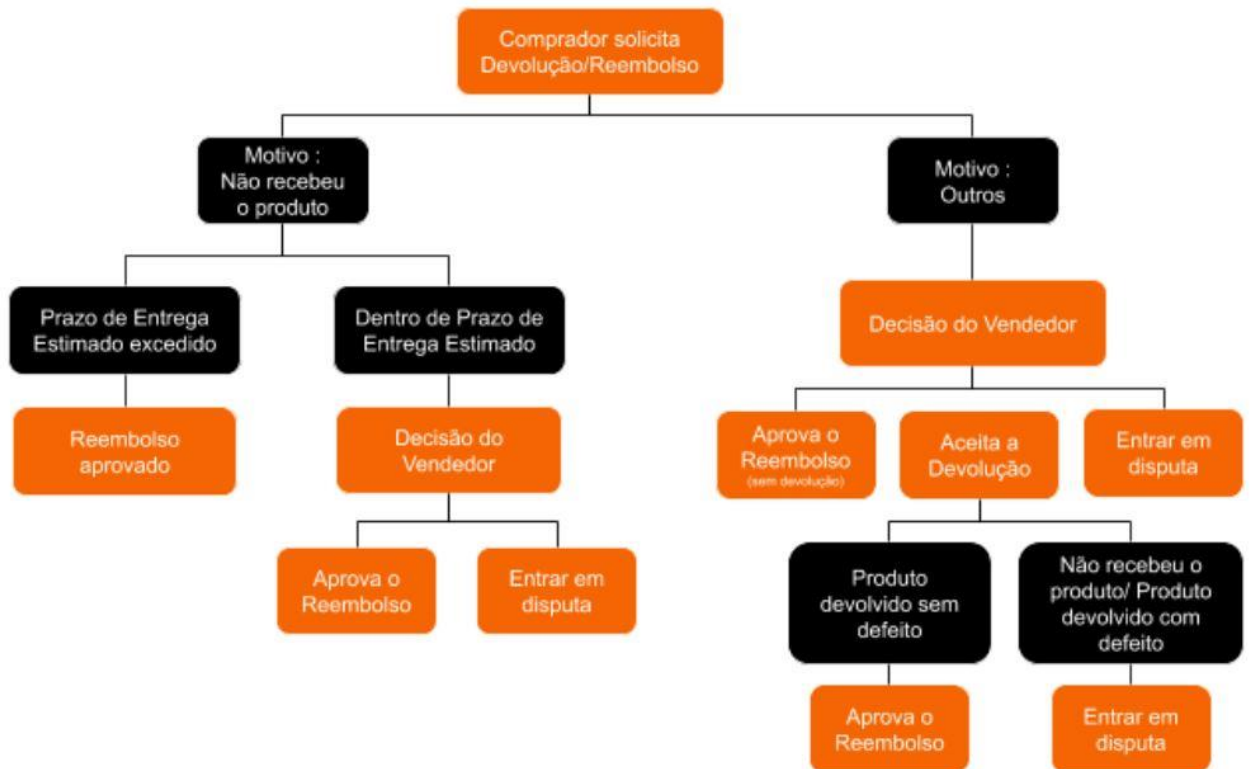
Comprador solicita Devolução/Reembolso

Motivo : Não recebeu o produto

Motivo : Outros

Prazo de Entrega Estimado excedido

Dentro de Prazo de Entrega Estimado

Decisão do Vendedor

Reembolso aprovado

Decisão do Vendedor

Aprova o Reembolso (sem devolução)

Aceita a Devolução

Entrar em disputa

Aprova o Reembolso

Entrar em disputa

Produto devolvido sem defeito

Não recebeu o produto/ Produto devolvido com defeito

Aprova o Reembolso

Entrar em disputa